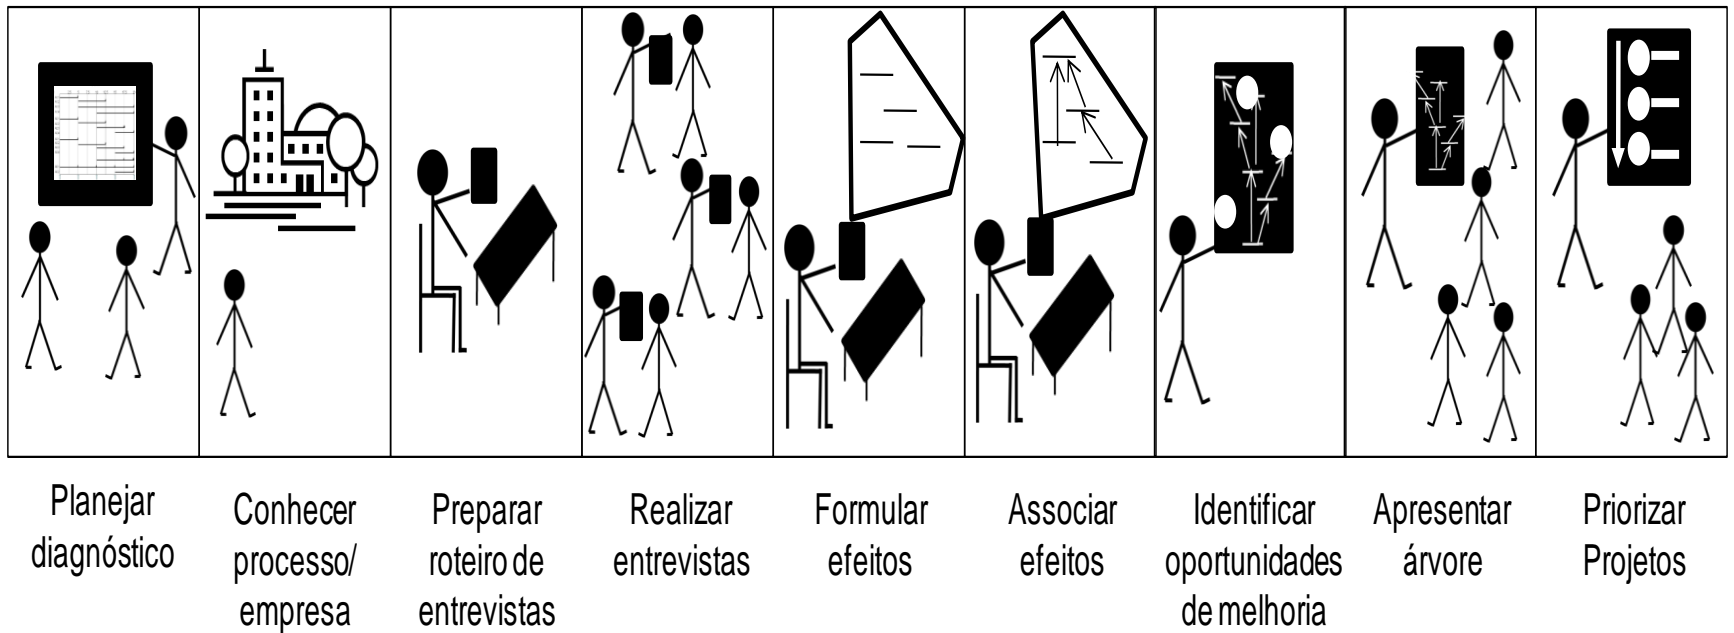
Planejar diagnóstico

Conhecer processo/ empresa

Preparar roteiro de entrevistas

Realizar entrevistas

Formular efeitos

Associar efeitos

Identificar oportunidades de melhoria

Apresentar árvore

Priorizar Projetos